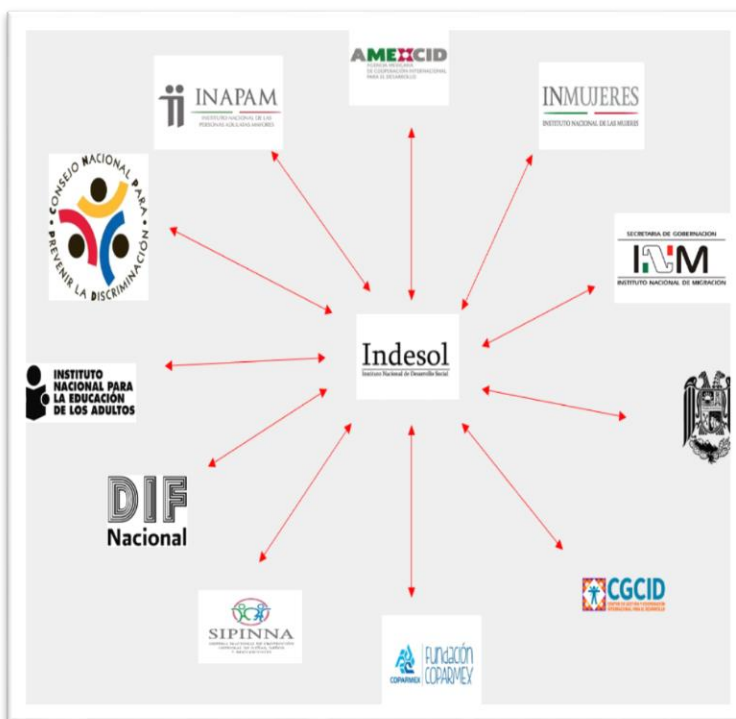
AMEXCID
AGENCIA MEXICANA DE COOPERACIÓN INTERNACIONAL PARA EL DESARROLLO

INAPAM
INSTITUTO NACIONAL DE LAS PERSONAS ADULTAS MAYORES

INMUJERES
INSTITUTO NACIONAL DE LAS MUJERES

CONSEJO NACIONAL PARA PREVENIR LA DISCRIMINACIÓN

SECRETARIA DE GOBERNACION
INM
INSTITUTO NACIONAL DE MIGRACION

Indesol
Instituto Nacional de Desarrollo Social

INSTITUTO NACIONAL PARA LA EDUCACIÓN DE LOS ADULTOS

DIF
Nacional

CGCID
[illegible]

SIPINNA
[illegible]

COPARMEX
FUNDACIÓN COPARMEX